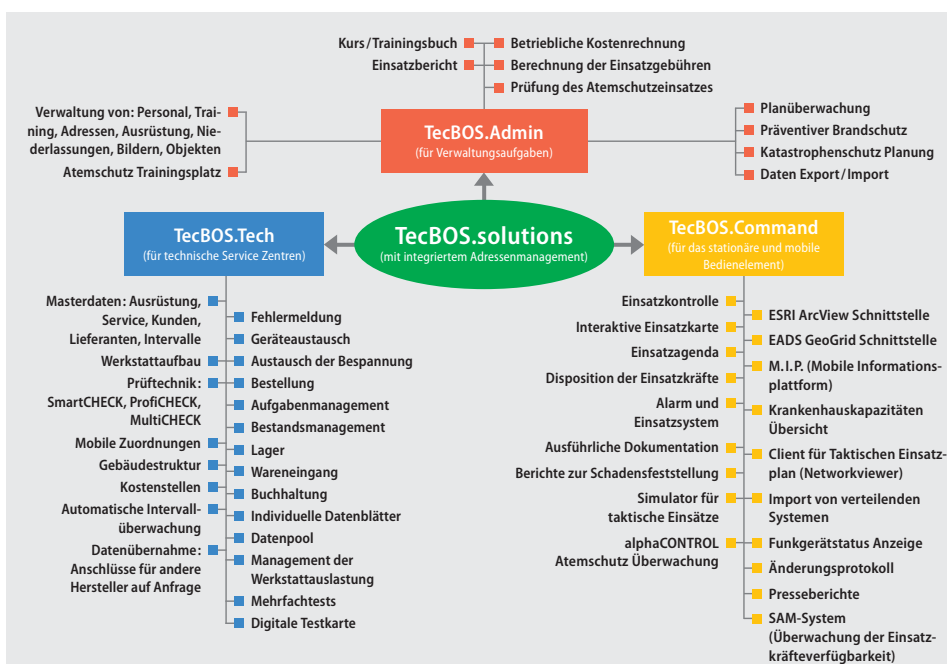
Kurs / Trainingsbuch
Einsatzbericht

Betriebliche Kostenrechnung
Berechnung der Einsatzgebühren
Prüfung des Atemschutzeinsatzes

Verwaltung von: Personal, Training, Adressen, Ausrüstung, Niederlassungen, Bildern, Objekten
Atemschutz Trainingsplatz

TecBOS.Admin
(für Verwaltungsaufgaben)

Planüberwachung
Präventiver Brandschutz
Katastrophenschutz Planung
Daten Export / Import

TecBOS.Tech
(für technische Service Zentren)

TecBOS.solutions
(mit integriertem Adressenmanagement)

TecBOS.Command
(für das stationäre und mobile Bedienelement)

Masterdaten: Ausrüstung, Service, Kunden, Lieferanten, Intervalle
Werkstattaufbau
Prüftechnik: SmartCHECK, ProfiCHECK, MultiCHECK
Mobile Zuordnungen
Gebäudestruktur
Kostenstellen
Automatische Intervallüberwachung
Datenübernahme: Anschlüsse für andere Hersteller auf Anfrage

Fehlermeldung
Geräteaustausch
Austausch der Bespannung
Bestellung
Aufgabenmanagement
Bestandsmanagement
Lager
Wareneingang
Buchhaltung
Individuelle Datenblätter
Datenpool
Management der Werkstattauslastung
Mehrfachtests
Digitale Testkarte

Einsatzkontrolle
Interaktive Einsatzkarte
Einsatzagenda
Disposition der Einsatzkräfte
Alarm und Einsatzsystem
Ausführliche Dokumentation
Berichte zur Schadensfeststellung
Simulator für taktische Einsätze
alphaCONTROL Atemschutz Überwachung

ESRI ArcView Schnittstelle
EADS GeoGrid Schnittstelle
M.I.P. (Mobile Informationsplattform)
Krankenhauskapazitäten Übersicht
Client für Taktischen Einsatzplan (Networkviewer)
Import von verteilenden Systemen
Funkgerätstatus Anzeige
Änderungsprotokoll
Presseberichte
SAM-System (Überwachung der Einsatzkräfteverfügbarkeit)